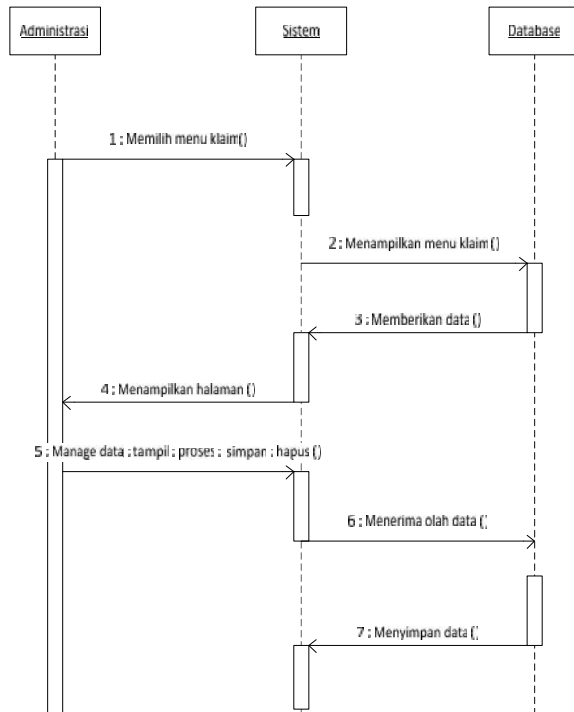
Administrasi

Sistem

Database

1 : Memilih menu klaim()

2 : Menampilkan menu klaim ()

3 : Memberikan data ()

4 : Menampilkan halaman ()

5 : Manage data ; tampil ; proses ; simpan ; hapus ()

6 : Menerima olah data ()

7 : Menyimpan data ()